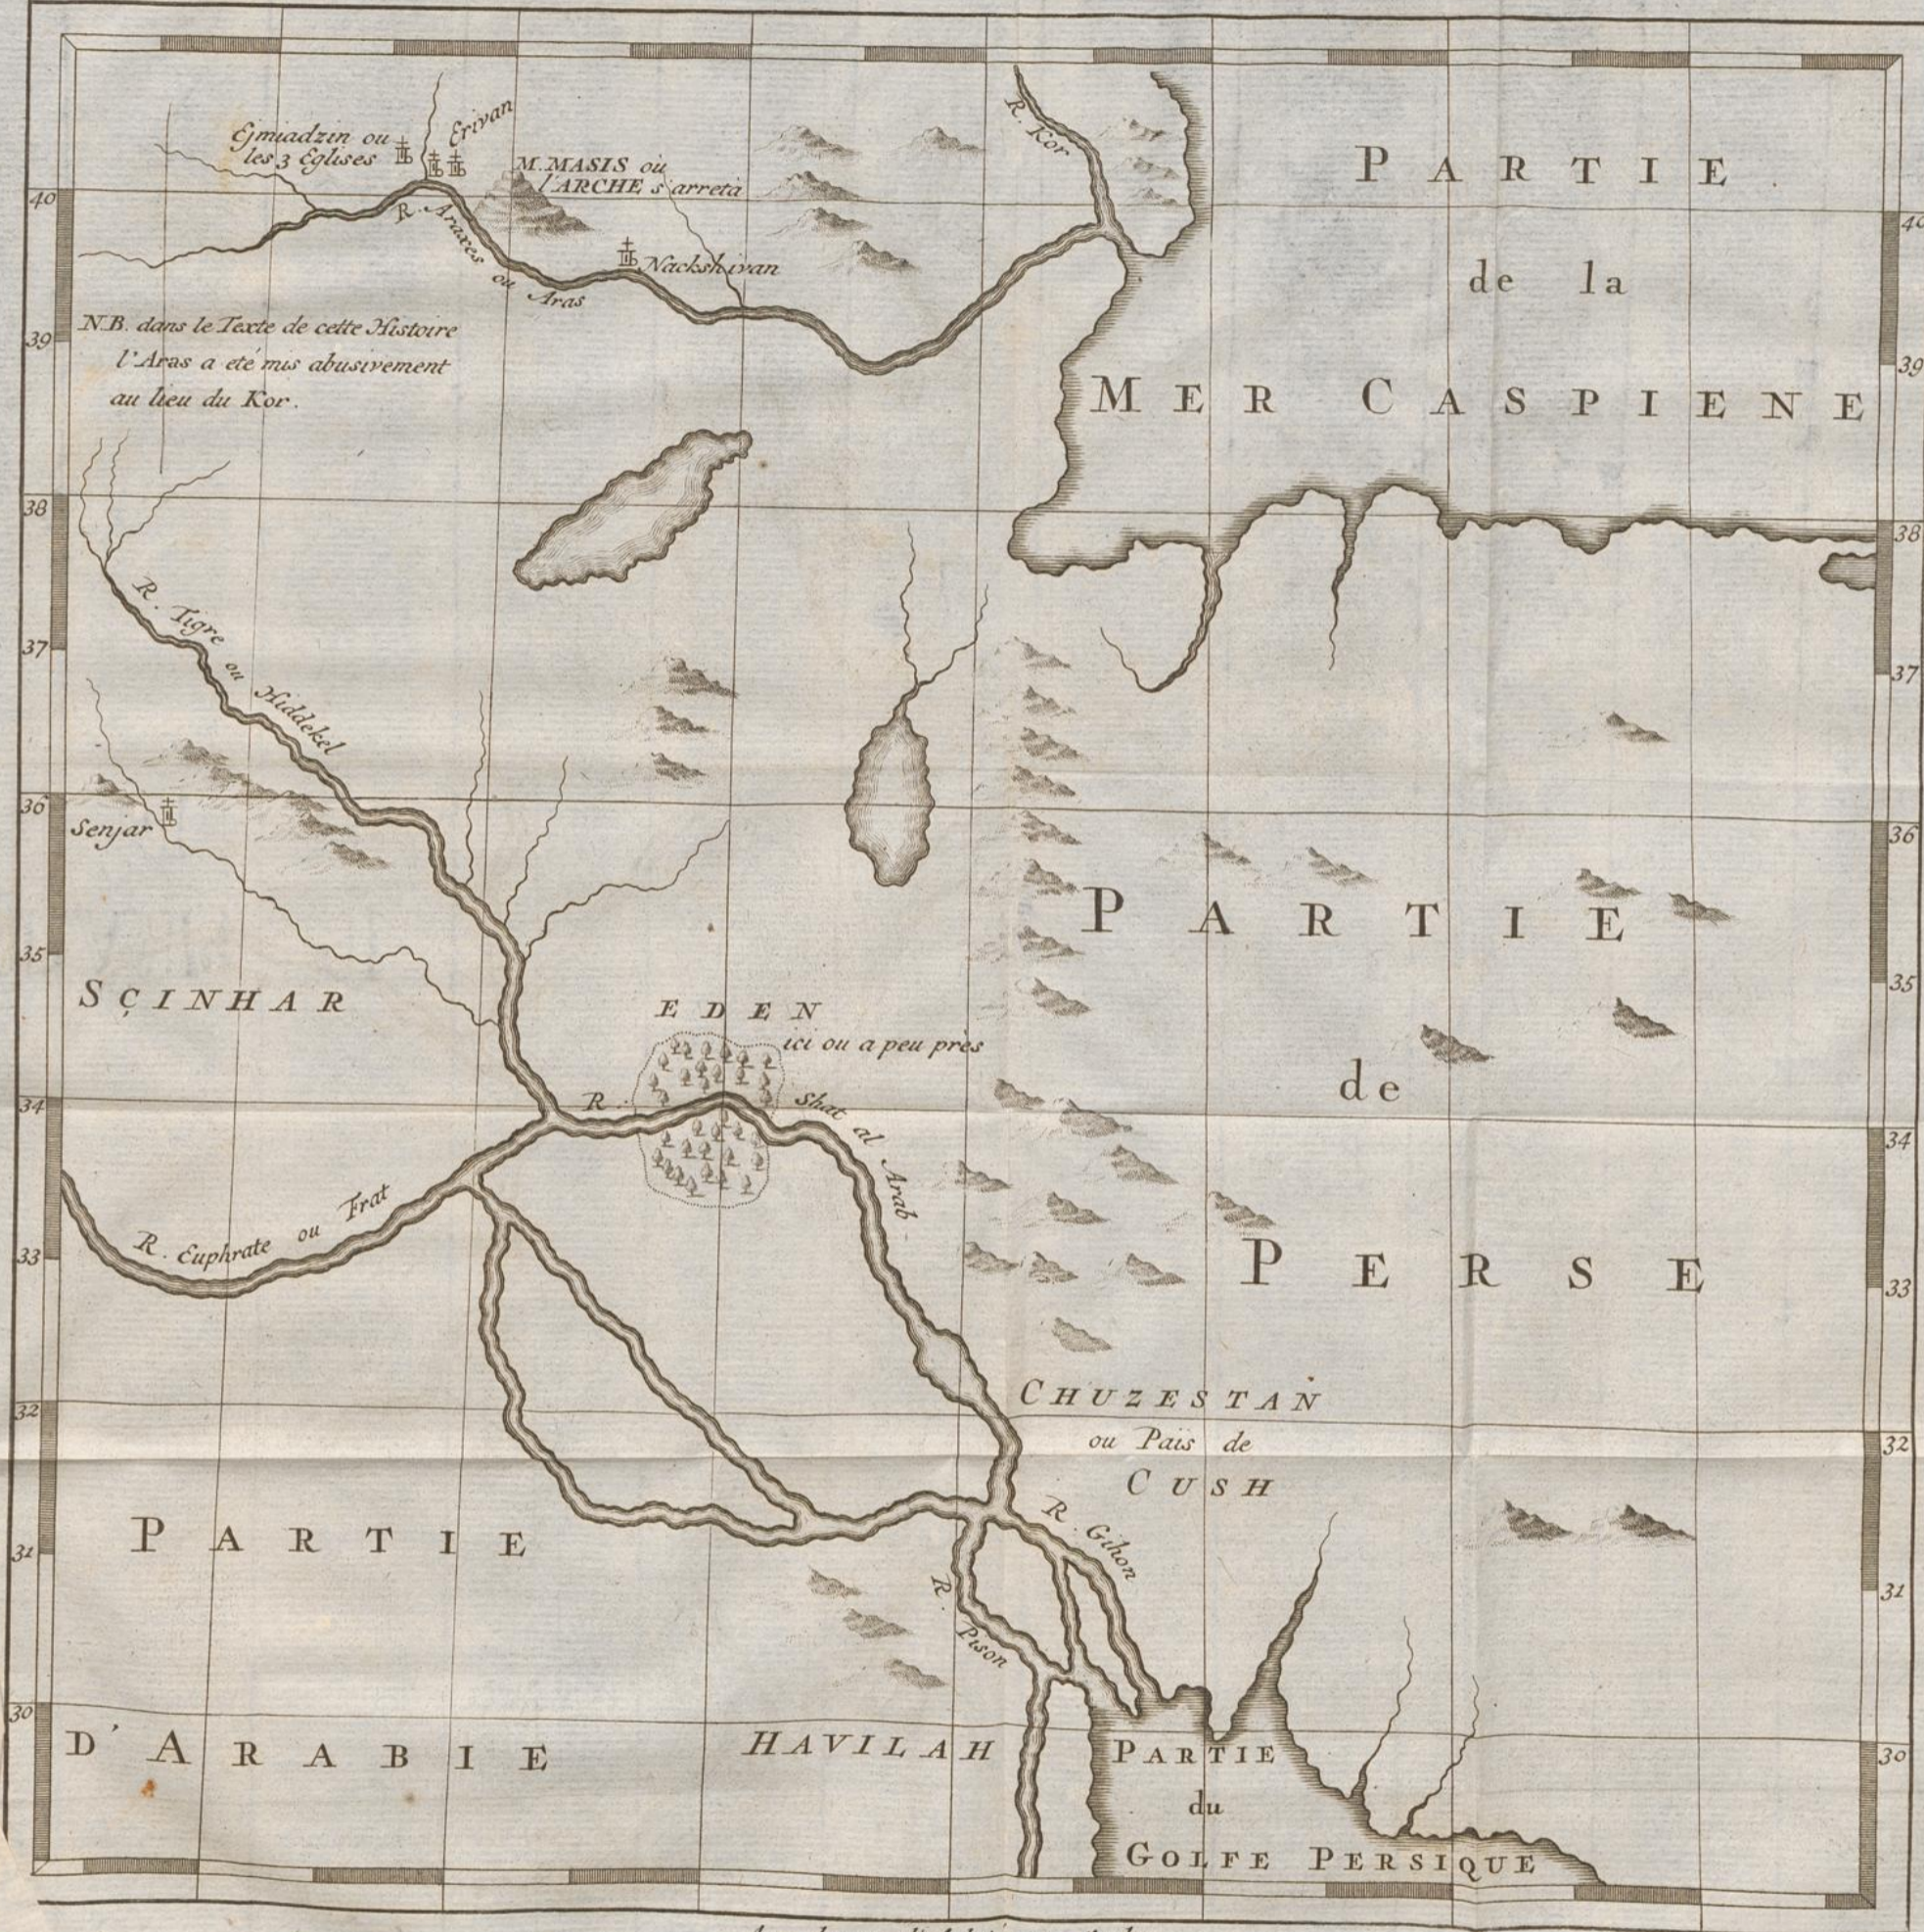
Ejmiadzin ou les 3 Eglises
Erivan
M. MASIS ou l'ARCHE s'arreta
R. Kor
R. Araxes ou Aras
Nackshivan
N.B. dans le Texte de cette Histoire l'Aras a eté mis abusivement au lieu du Kor.

PARTIE de la MER CASPIENE

R. Tigre ou Hiddekel
Senjar
SÇINHAR
EDEN ici ou a peu près
R. Shat al Arab
R. Euphrate ou Frat

PARTIE de PERSE

CHUZESTAN ou Pais de CUSH
R. Gihon
R. Pison

PARTIE D'ARABIE
HAVILAH
PARTIE du GOLFE PERSIQUE

40 39 38 37 36 35 34 33 32 31 30
40 39 38 37 36 35 34 33 32 31 30
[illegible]